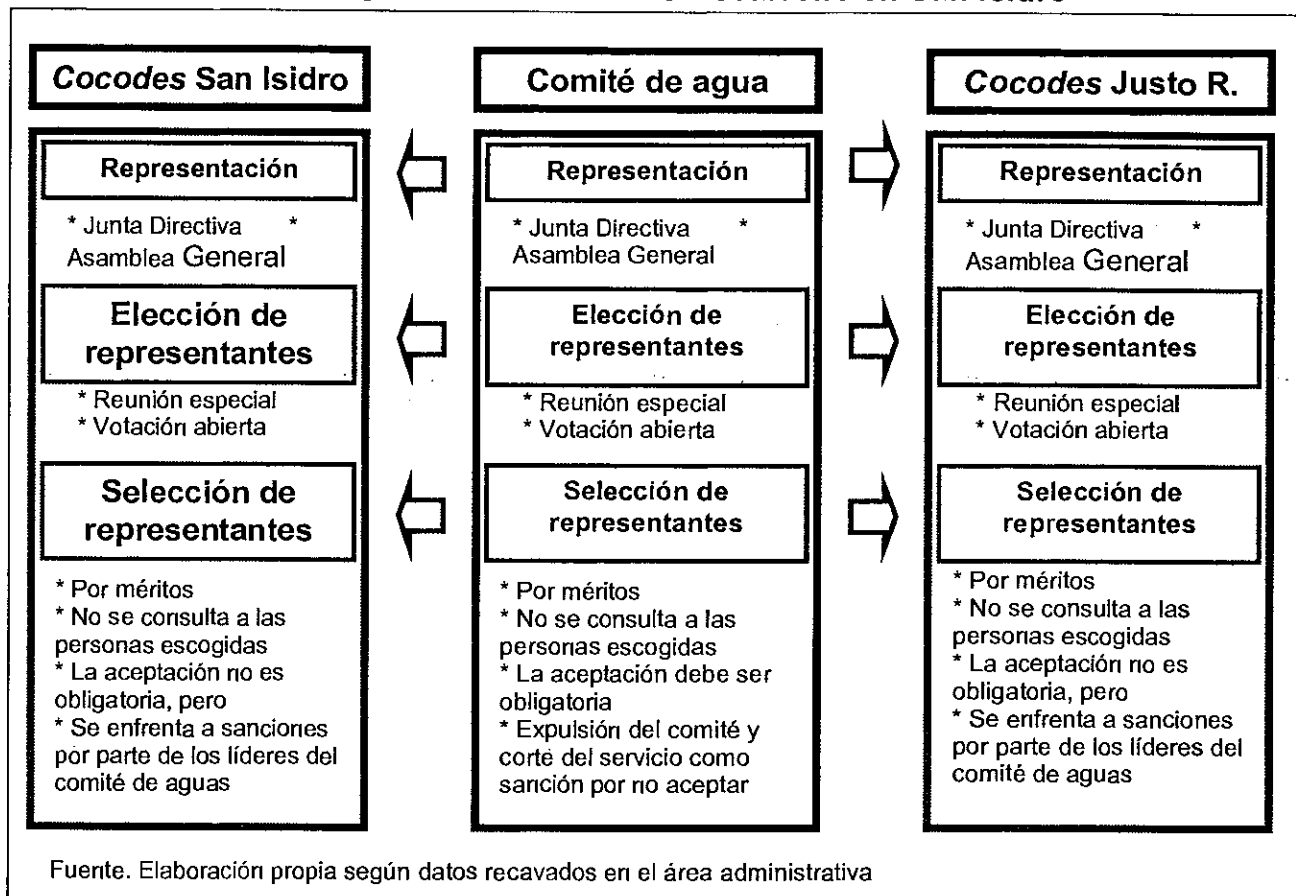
Cocodes San Isidro

Representación

* Junta Directiva * Asamblea General

Elección de representantes

* Reunión especial
* Votación abierta

Selección de representantes

* Por méritos
* No se consulta a las personas escogidas
* La aceptación no es obligatoria, pero
* Se enfrenta a sanciones por parte de los líderes del comité de aguas

Comité de agua

Representación

* Junta Directiva * Asamblea General

Elección de representantes

* Reunión especial
* Votación abierta

Selección de representantes

* Por méritos
* No se consulta a las personas escogidas
* La aceptación debe ser obligatoria
* Expulsión del comité y corte del servicio como sanción por no aceptar

Cocodes Justo R.

Representación

* Junta Directiva * Asamblea General

Elección de representantes

* Reunión especial
* Votación abierta

Selección de representantes

* Por méritos
* No se consulta a las personas escogidas
* La aceptación no es obligatoria, pero
* Se enfrenta a sanciones por parte de los líderes del comité de aguas

Fuente. Elaboración propia según datos recavados en el área administrativa